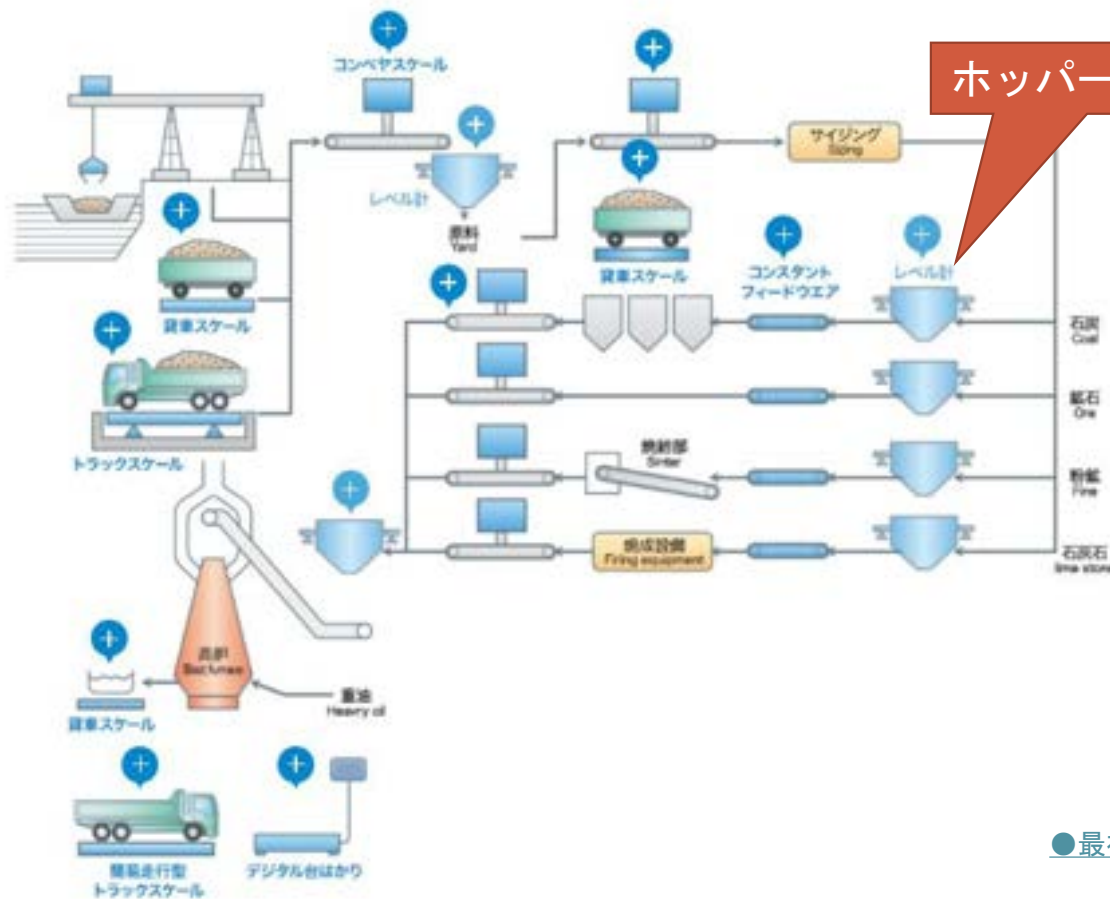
コンベヤスケール

ホッパー

サイジング
Sizing

レベル計

原料
Yard

貨車スケール

コンスタント
フィードウエア

レベル計

石炭
Coal

鉱石
Ore

焼結部
Sinter

粉鉱
Fine

焼成設備
Firing equipment

石灰石
lime stone

貨車スケール

トラックスケール

高炉
Blast furnace

重油
Heavy oil

貨車スケール

簡易走行型
トラックスケール

デジタル台はかり

●最